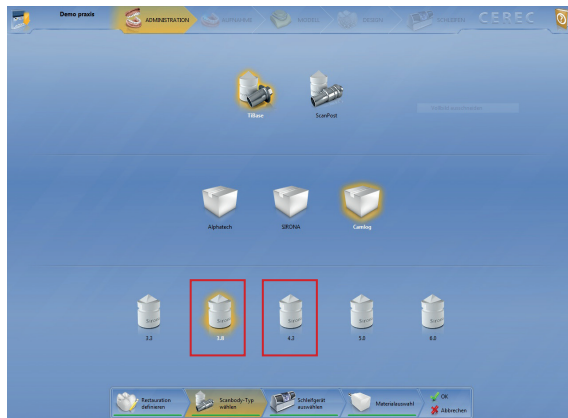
Demo praxis

ADMINISTRATION

AUFNAHME

MODELL

DESIGN

SCHLEIFEN

CEREC

TiBase

ScanPost

Alphatech

SIRONA

Camlog

3.3

3.8

4.3

5.0

6.0

Restauration definieren

Scanbody-Typ wählen

Schleifgerät auswählen

Materialauswahl

OK

Abbrechen